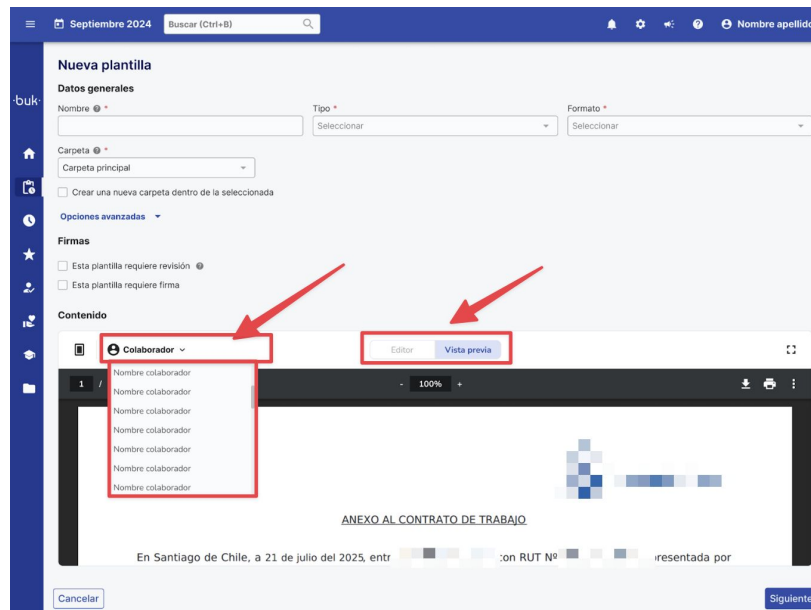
Septiembre 2024 Buscar (Ctrl+B) Nombre apellido

·buk·

Nueva plantilla

Datos generales

Nombre *

Tipo *
Seleccionar

Formato *
Seleccionar

Carpeta *
Carpeta principal

Crear una nueva carpeta dentro de la seleccionada

Opciones avanzadas

Firmas

Esta plantilla requiere revisión

Esta plantilla requiere firma

Contenido

Colaborador

Editor Vista previa

Nombre colaborador
Nombre colaborador
Nombre colaborador
Nombre colaborador
Nombre colaborador
Nombre colaborador
Nombre colaborador

1 /

- 100% +

ANEXO AL CONTRATO DE TRABAJO

En Santiago de Chile, a 21 de julio del 2025, entr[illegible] con RUT Nº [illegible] representada por

Cancelar

Siguiente